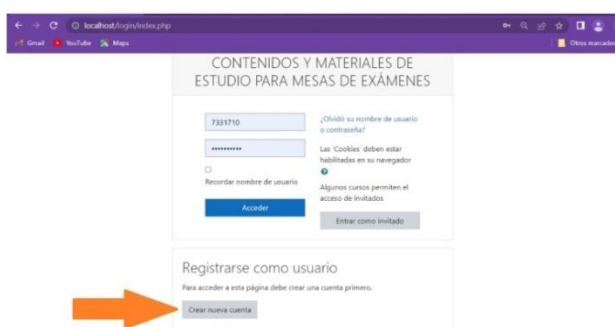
localhost/login/index.php

Gmail YouTube Maps

Otros marcado

CONTENIDOS Y MATERIALES DE ESTUDIO PARA MESAS DE EXÁMENES

7331710

••••••••••

Recordar nombre de usuario

Acceder

¿Olvidó su nombre de usuario o contraseña?

Las 'Cookies' deben estar habilitadas en su navegador

Algunos cursos permiten el acceso de invitados

Entrar como invitado

Registrarse como usuario

Para acceder a esta página debe crear una cuenta primero.

Crear nueva cuenta